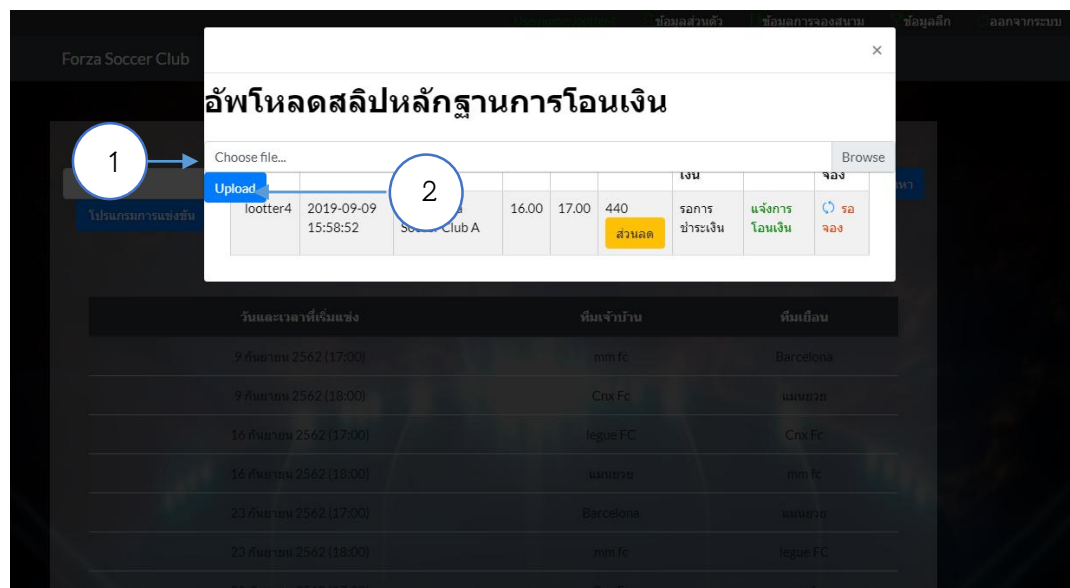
ข้อมูลส่วนตัว | ข้อมูลการจองสนาม | ข้อมูลลีก | ออกจากระบบ

Forza Soccer Club

×

อัพโหลดสลิปหลักฐานการโอนเงิน

1

Choose file... Browse

2

Upload

โปรแกรมการแข่งขัน

หา

| | | | | | | เงิน | | จอง |
|---|---|---|---|---|---|---|---|---|
| lootter4 | 2019-09-09 15:58:52 | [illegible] Soccer Club A | 16.00 | 17.00 | 440 ส่วนลด | รอการชำระเงิน | แจ้งการโอนเงิน | รอจอง |

| วันและเวลาที่เริ่มแข่ง | ทีมเจ้าบ้าน | ทีมเยือน |
|---|---|---|
| 9 กันยายน 2562 (17:00) | mm fc | Barcelona |
| 9 กันยายน 2562 (18:00) | Cnx Fc | แมนยวย |
| 16 กันยายน 2562 (17:00) | legue FC | Cnx Fc |
| 16 กันยายน 2562 (18:00) | แมนยวย | mm fc |
| 23 กันยายน 2562 (17:00) | Barcelona | แมนยวย |
| 23 กันยายน 2562 (18:00) | mm fc | legue FC |